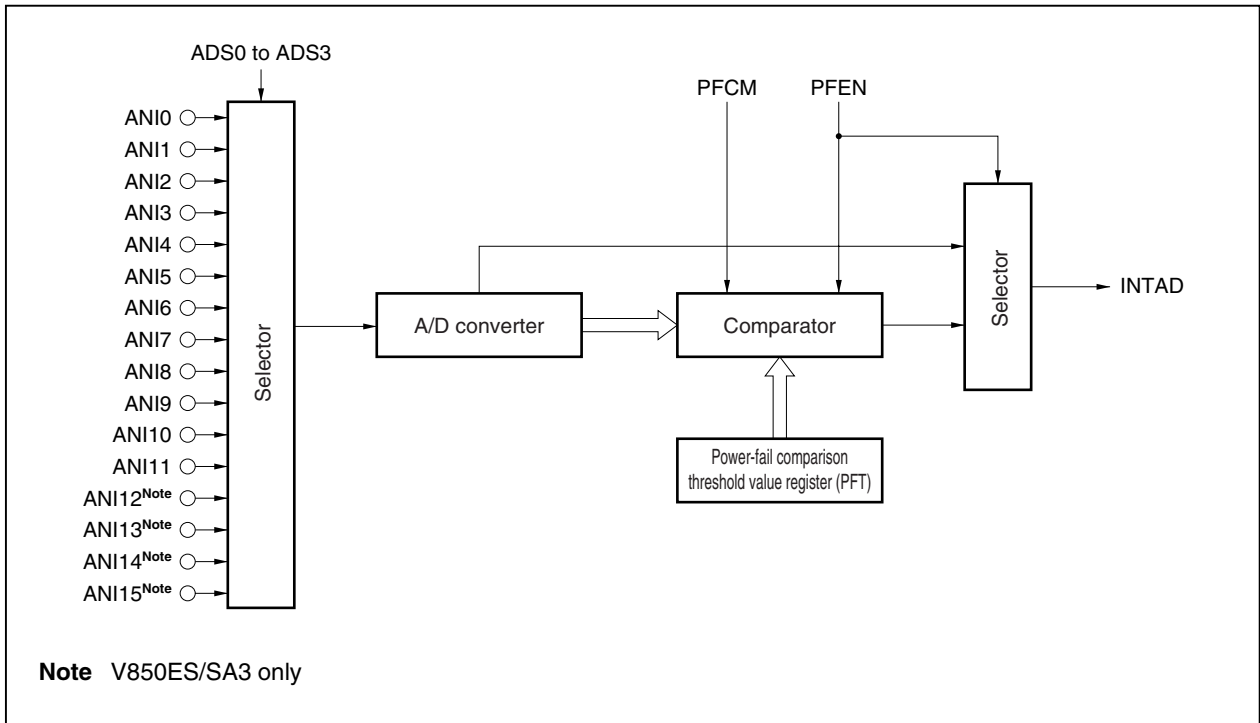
ADS0 to ADS3

ANI0
ANI1
ANI2
ANI3
ANI4
ANI5
ANI6
ANI7
ANI8
ANI9
ANI10
ANI11
ANI12$^{\text{Note}}$
ANI13$^{\text{Note}}$
ANI14$^{\text{Note}}$
ANI15$^{\text{Note}}$

Selector

A/D converter

PFCM

PFEN

Comparator

Power-fail comparison threshold value register (PFT)

Selector

INTAD

**Note** V850ES/SA3 only